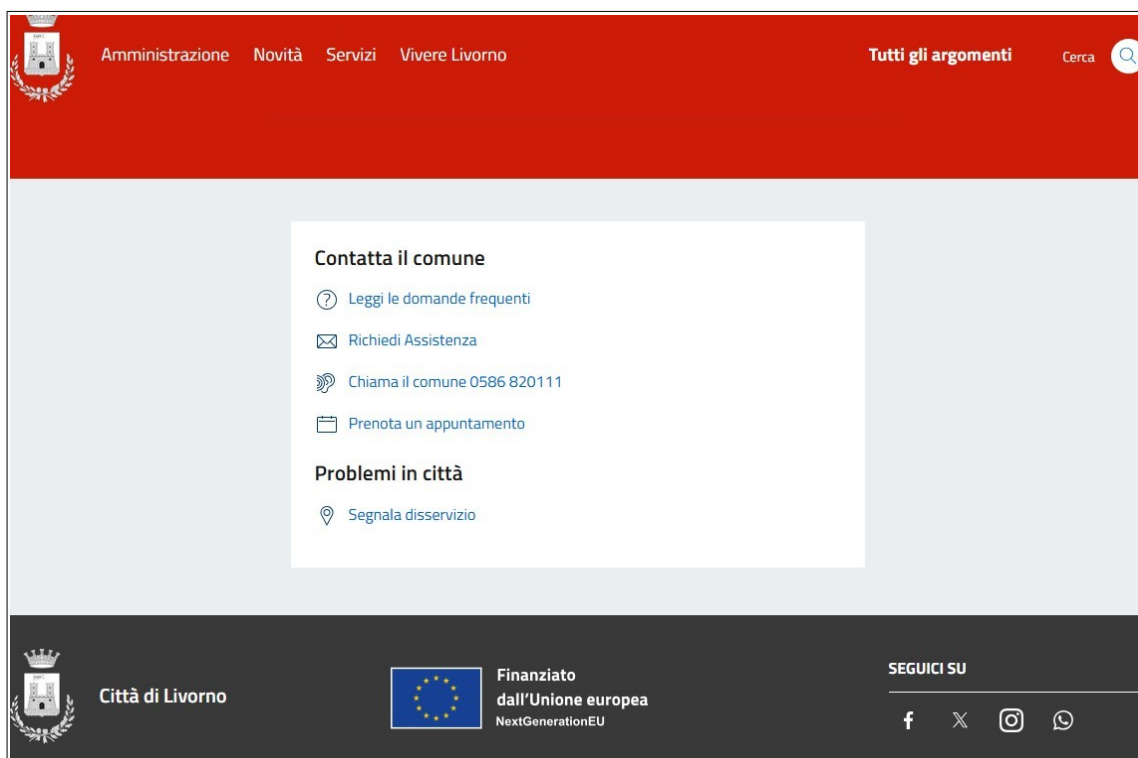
Amministrazione Novità Servizi Vivere Livorno

Tutti gli argomenti

Cerca

Contatta il comune

Leggi le domande frequenti

Richiedi Assistenza

Chiama il comune 0586 820111

Prenota un appuntamento

Problemi in città

Segnala disservizio

Città di Livorno

Finanziato dall'Unione europea
NextGenerationEU

SEGUICI SU